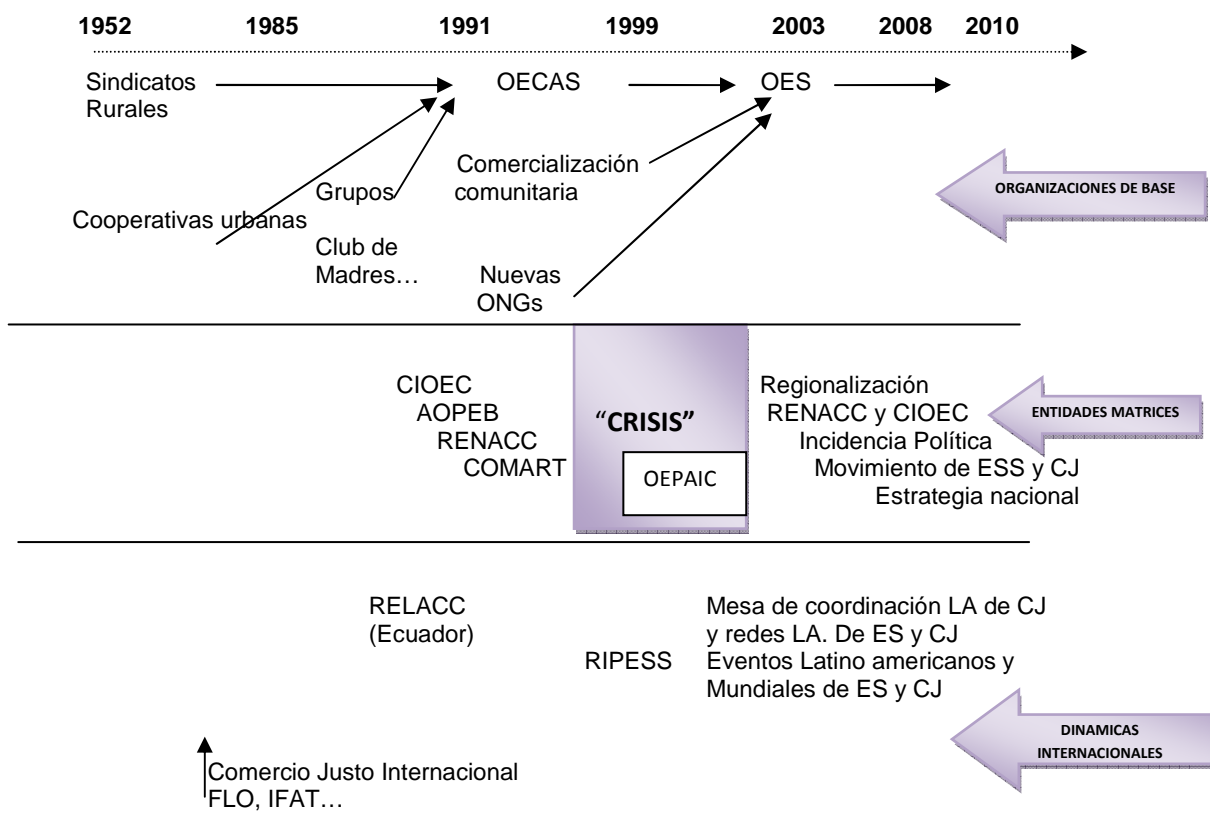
1952 1985 1991 1999 2003 2008 2010

Sindicatos Rurales

OECAS

OES

Comercialización comunitaria

ORGANIZACIONES DE BASE

Grupos

Cooperativas urbanas

Club de Madres…

Nuevas ONGs

CIOEC
AOPEB
RENACC
COMART

"CRISIS"

OEPAIC

Regionalización
RENACC y CIOEC
Incidencia Política
Movimiento de ESS y CJ
Estrategia nacional

ENTIDADES MATRICES

RELACC
(Ecuador)

RIPESS

Mesa de coordinación LA de CJ y redes LA. De ES y CJ
Eventos Latino americanos y Mundiales de ES y CJ

DINAMICAS INTERNACIONALES

Comercio Justo Internacional
FLO, IFAT…